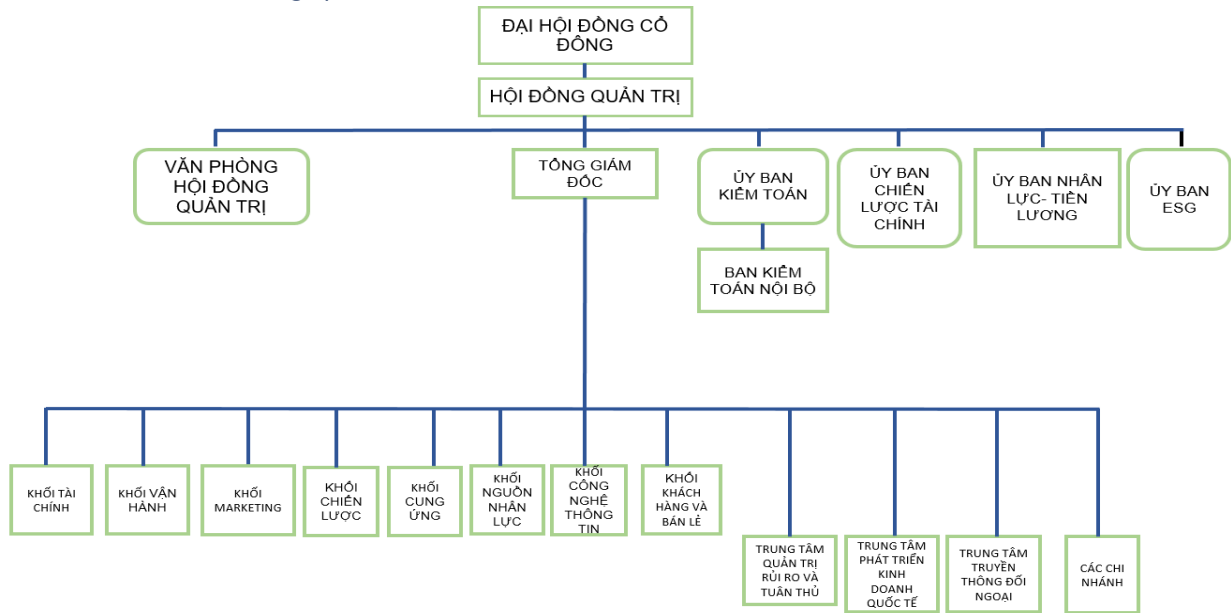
ĐẠI HỘI ĐỒNG CỔ ĐÔNG

HỘI ĐỒNG QUẢN TRỊ

VĂN PHÒNG HỘI ĐỒNG QUẢN TRỊ

TỔNG GIÁM ĐỐC

ỦY BAN KIỂM TOÁN

ỦY BAN CHIẾN LƯỢC TÀI CHÍNH

ỦY BAN NHÂN LỰC- TIỀN LƯƠNG

ỦY BAN ESG

BAN KIỂM TOÁN NỘI BỘ

KHỐI TÀI CHÍNH

KHỐI VẬN HÀNH

KHỐI MARKETING

KHỐI CHIẾN LƯỢC

KHỐI CUNG ỨNG

KHỐI NGUỒN NHÂN LỰC

KHỐI CÔNG NGHỆ THÔNG TIN

KHỐI KHÁCH HÀNG VÀ BÁN LẺ

TRUNG TÂM QUẢN TRỊ RỦI RO VÀ TUÂN THỦ

TRUNG TÂM PHÁT TRIỂN KINH DOANH QUỐC TẾ

TRUNG TÂM TRUYỀN THÔNG ĐỐI NGOẠI

CÁC CHI NHÁNH